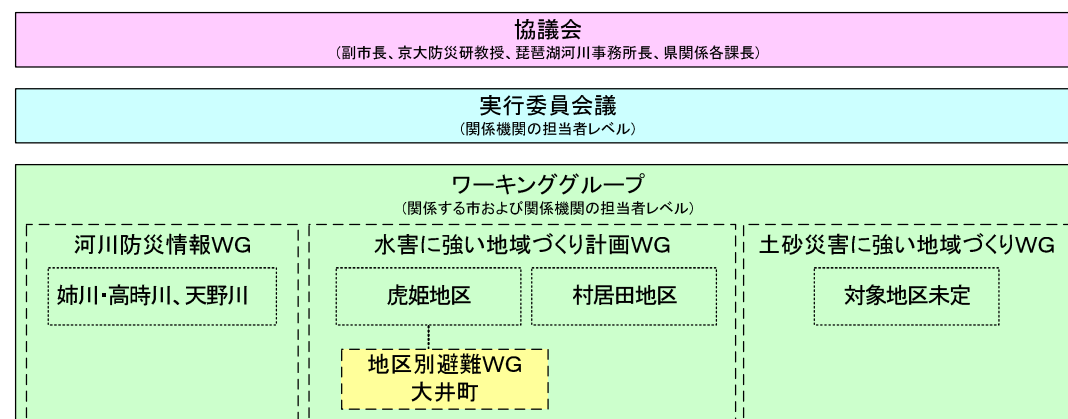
協議会
（副市長、京大防災研教授、琵琶湖河川事務所長、県関係各課長）

実行委員会議
（関係機関の担当者レベル）

ワーキンググループ
（関係する市および関係機関の担当者レベル）

河川防災情報WG

姉川・高時川、天野川

水害に強い地域づくり計画WG

虎姫地区

村居田地区

地区別避難WG
大井町

土砂災害に強い地域づくりWG

対象地区未定